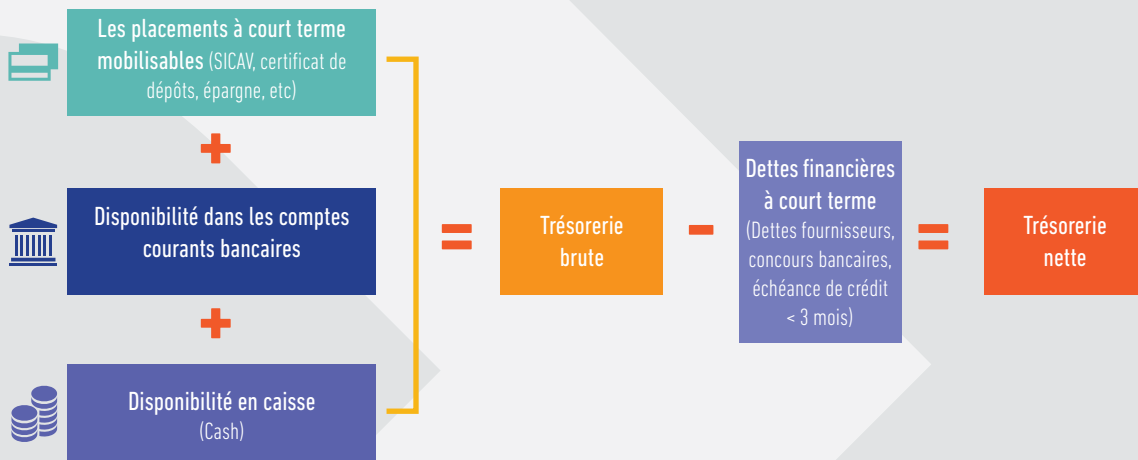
Les placements à court terme mobilisables (SICAV, certificat de dépôts, épargne, etc)

+

Disponibilité dans les comptes courants bancaires

+

Disponibilité en caisse (Cash)

=

Trésorerie brute

-

Dettes financières à court terme (Dettes fournisseurs, concours bancaires, échéance de crédit < 3 mois)

=

Trésorerie nette